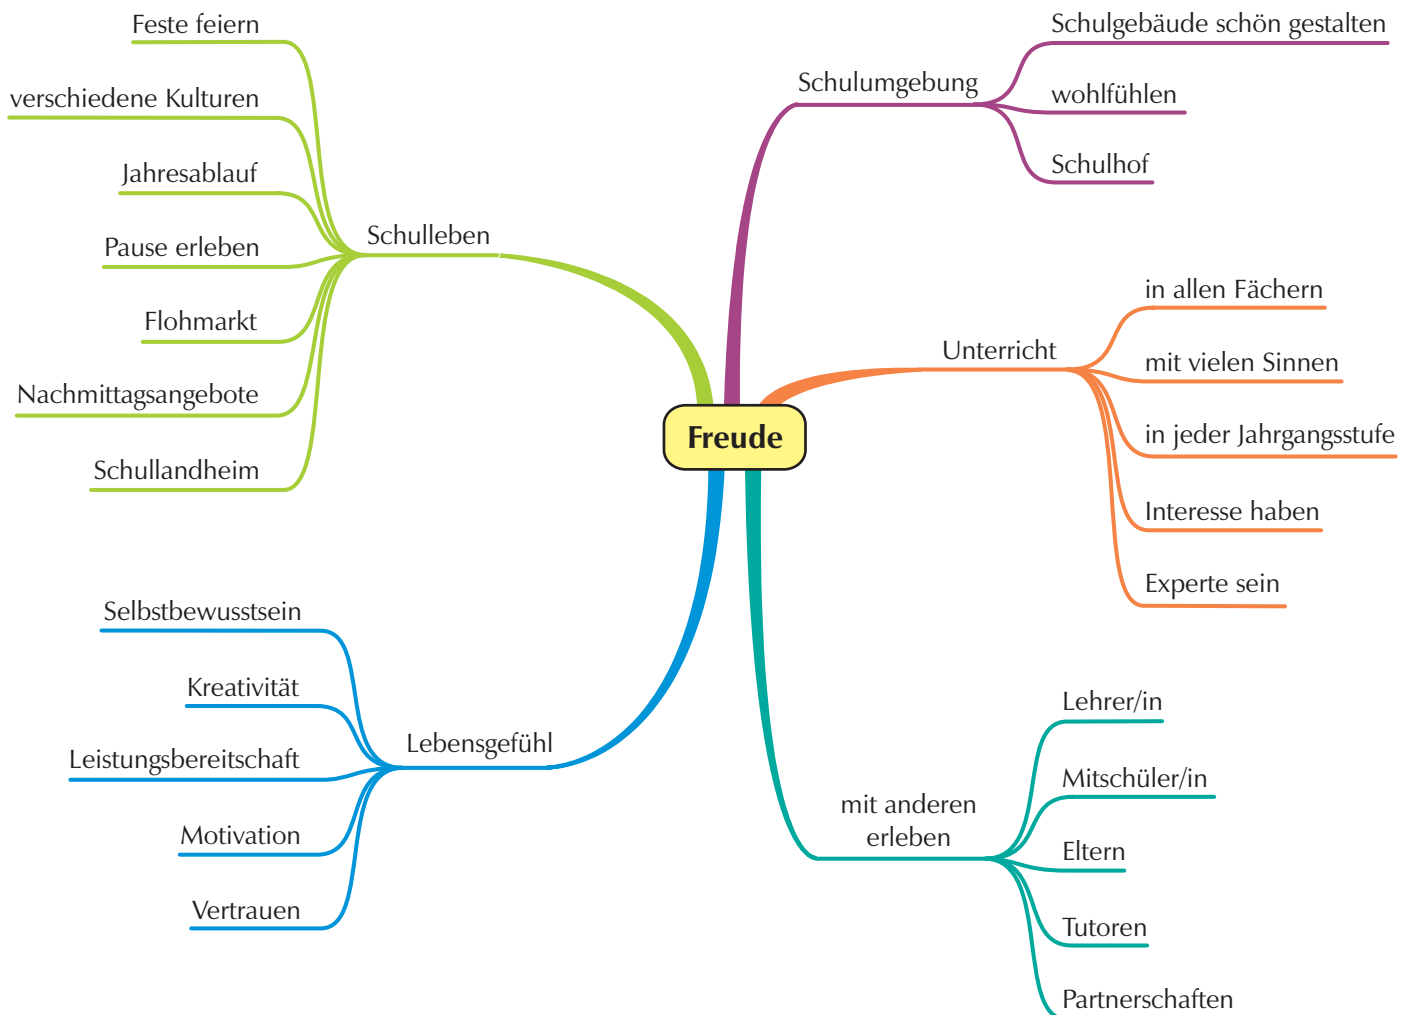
Freude

Schulleben
Feste feiern
verschiedene Kulturen
Jahresablauf
Pause erleben
Flohmarkt
Nachmittagsangebote
Schullandheim

Schulumgebung
Schulgebäude schön gestalten
wohlfühlen
Schulhof

Unterricht
in allen Fächern
mit vielen Sinnen
in jeder Jahrgangsstufe
Interesse haben
Experte sein

Lebensgefühl
Selbstbewusstsein
Kreativität
Leistungsbereitschaft
Motivation
Vertrauen

mit anderen erleben
Lehrer/in
Mitschüler/in
Eltern
Tutoren
Partnerschaften